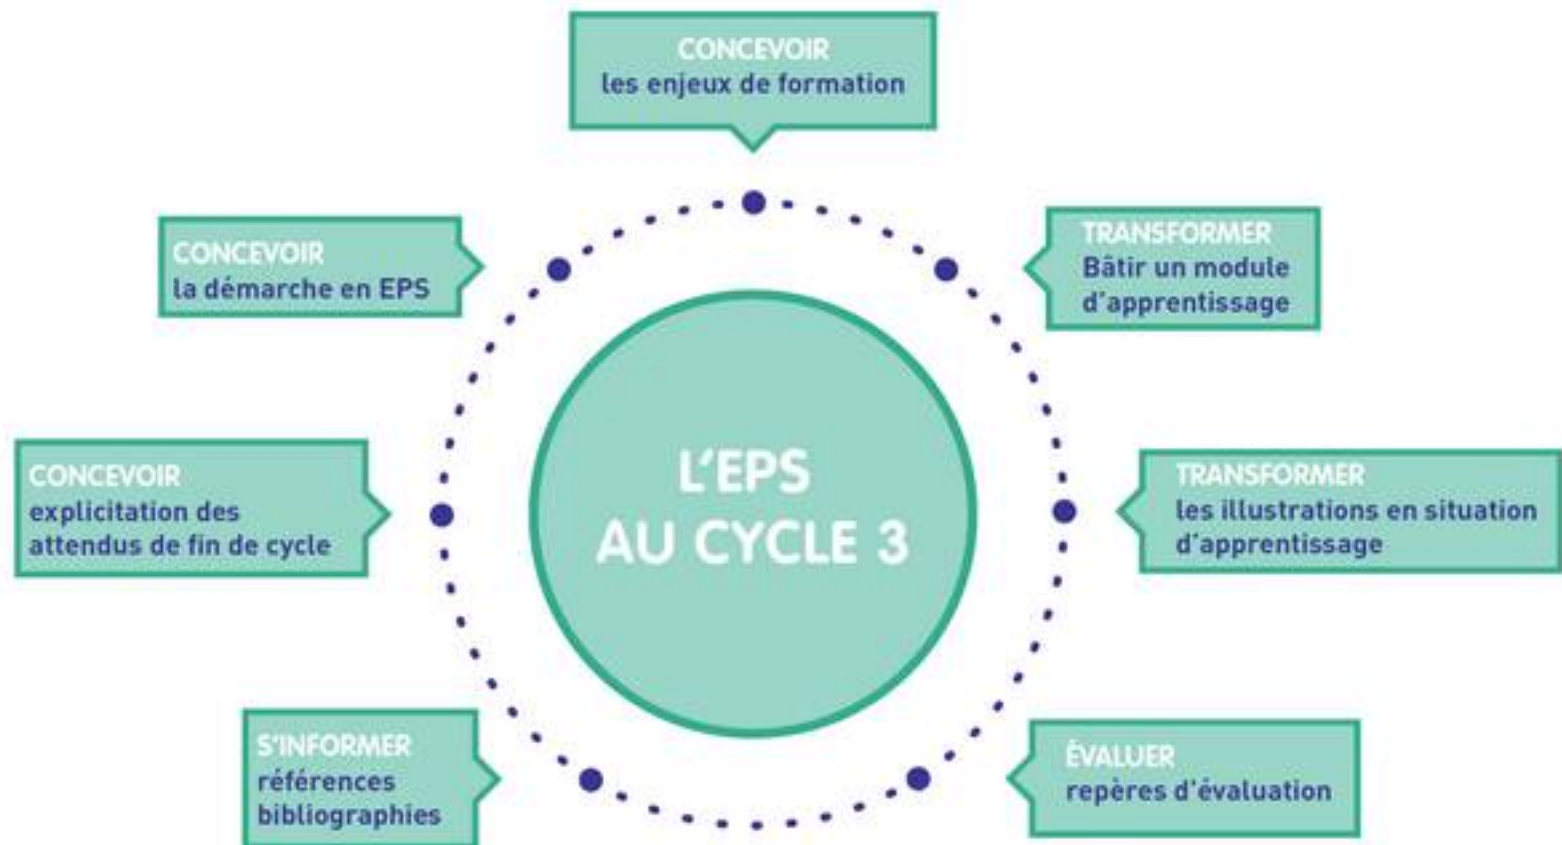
CONCEVOIR
les enjeux de formation

CONCEVOIR
la démarche en EPS

TRANSFORMER
Bâtir un module d'apprentissage

L'EPS
AU CYCLE 3

CONCEVOIR
explicitation des attendus de fin de cycle

TRANSFORMER
les illustrations en situation d'apprentissage

S'INFORMER
références bibliographies

ÉVALUER
repères d'évaluation